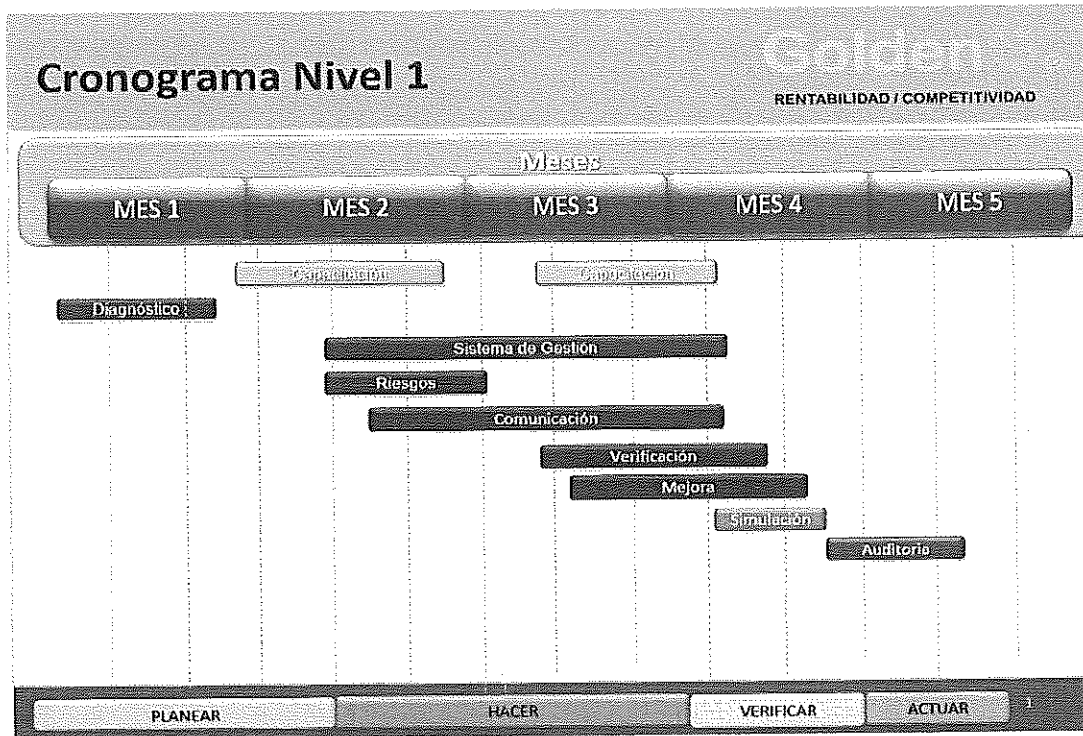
Cronograma Nivel 1

Golden

RENTABILIDAD / COMPETITIVIDAD

Meses

MES 1

MES 2

MES 3

MES 4

MES 5

Capacitación

Capacitación

Diagnóstico

Sistema de Gestión

Riesgos

Comunicación

Verificación

Mejora

Simulación

Auditoria

PLANEAR

HACER

VERIFICAR

ACTUAR